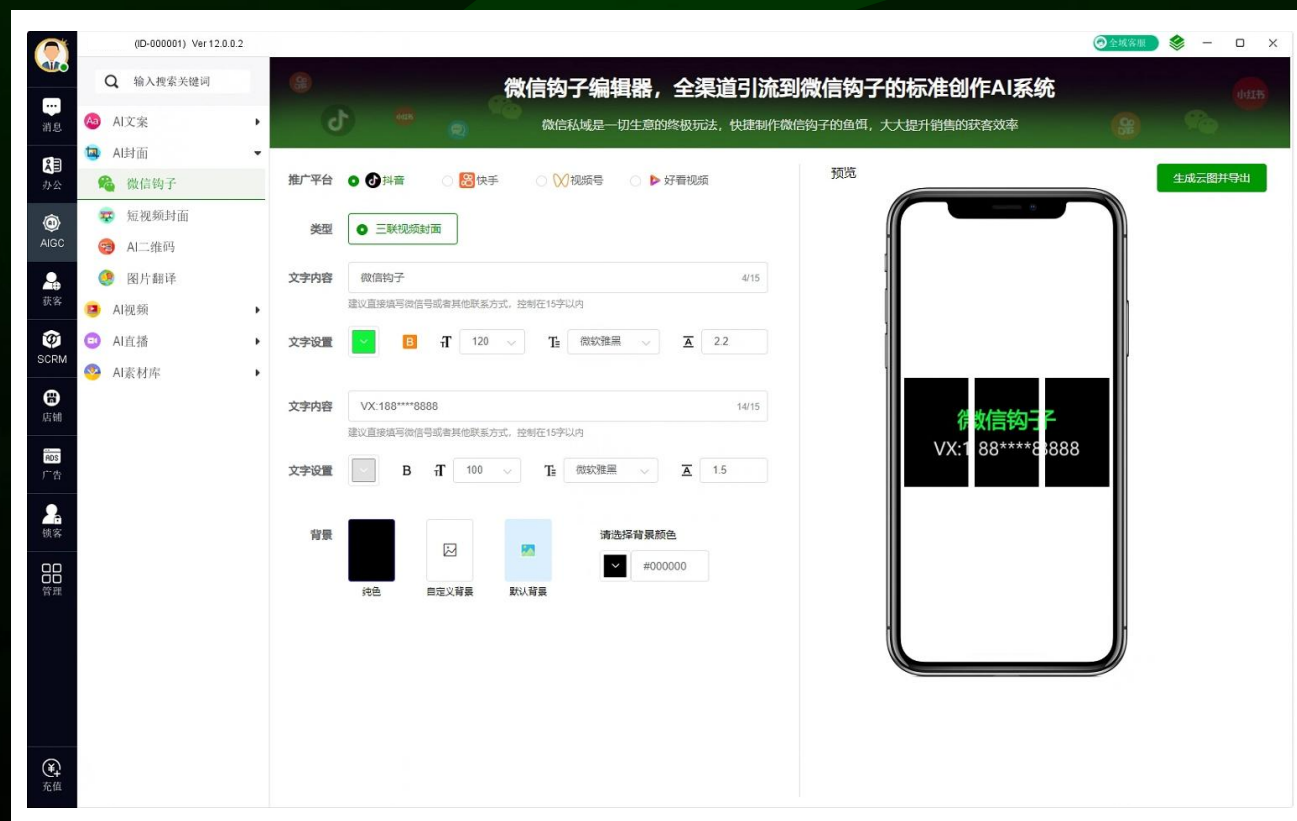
(ID-000001) Ver 12.0.0.2

全域客服

消息
办公
AIGC
获客
SCRM
店铺
ADS
广告
锁客
管理
充值

输入搜索关键词
AI文案
AI封面
微信钩子
短视频封面
AI二维码
图片翻译
AI视频
AI直播
AI素材库

微信钩子编辑器，全渠道引流到微信钩子的标准创作AI系统
微信私域是一切生意的终极玩法，快捷制作微信钩子的鱼饵，大大提升销售的获客效率

小红书

推广平台 抖音 快手 视频号 好看视频

类型 三联视频封面

文字内容 微信钩子 4/15
建议直接填写微信号或者其他联系方式，控制在15字以内

文字设置 B 120 微软雅黑 2.2

文字内容 VX:188****8888 14/15
建议直接填写微信号或者其他联系方式，控制在15字以内

文字设置 B 100 微软雅黑 1.5

背景 纯色 自定义背景 默认背景
请选择背景颜色
#000000

预览
生成云图并导出

微信钩子
VX:188****8888